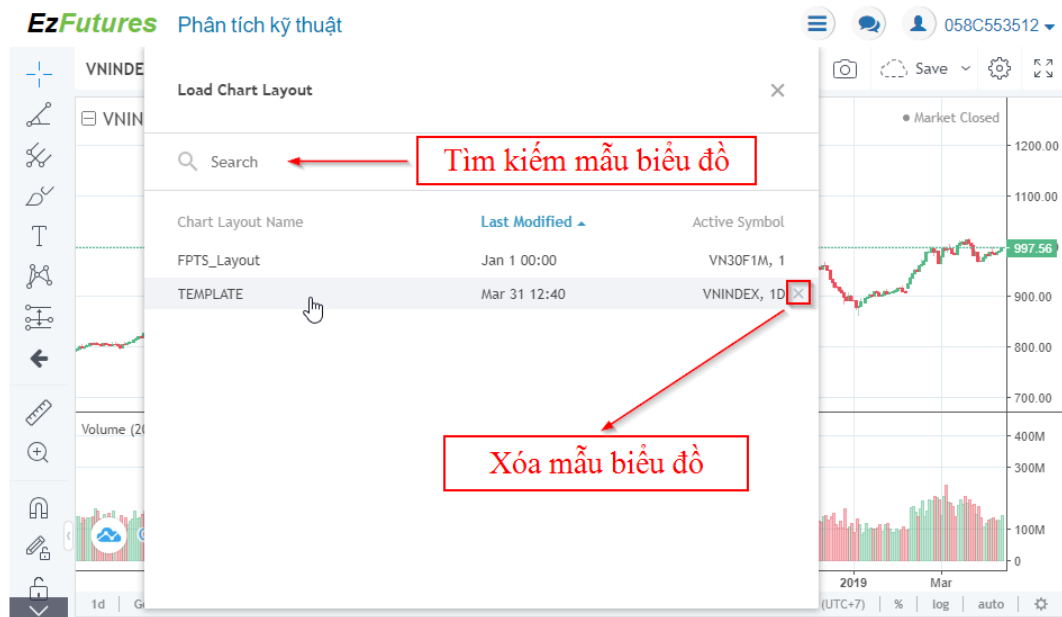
EzFutures Phân tích kỹ thuật

058C553512

VNINDE

VNIN

Save

Market Closed

Load Chart Layout

Search

Tìm kiếm mẫu biểu đồ

| Chart Layout Name | Last Modified | Active Symbol |
|---|---|---|
| FPTS_Layout | Jan 1 00:00 | VN30F1M, 1 |
| TEMPLATE | Mar 31 12:40 | VNINDEX, 1D |

Xóa mẫu biểu đồ

1200.00
1100.00
997.56
900.00
800.00
700.00

Volume (20

400M
300M
100M
0

2019
Mar

1d

(UTC+7) % log auto